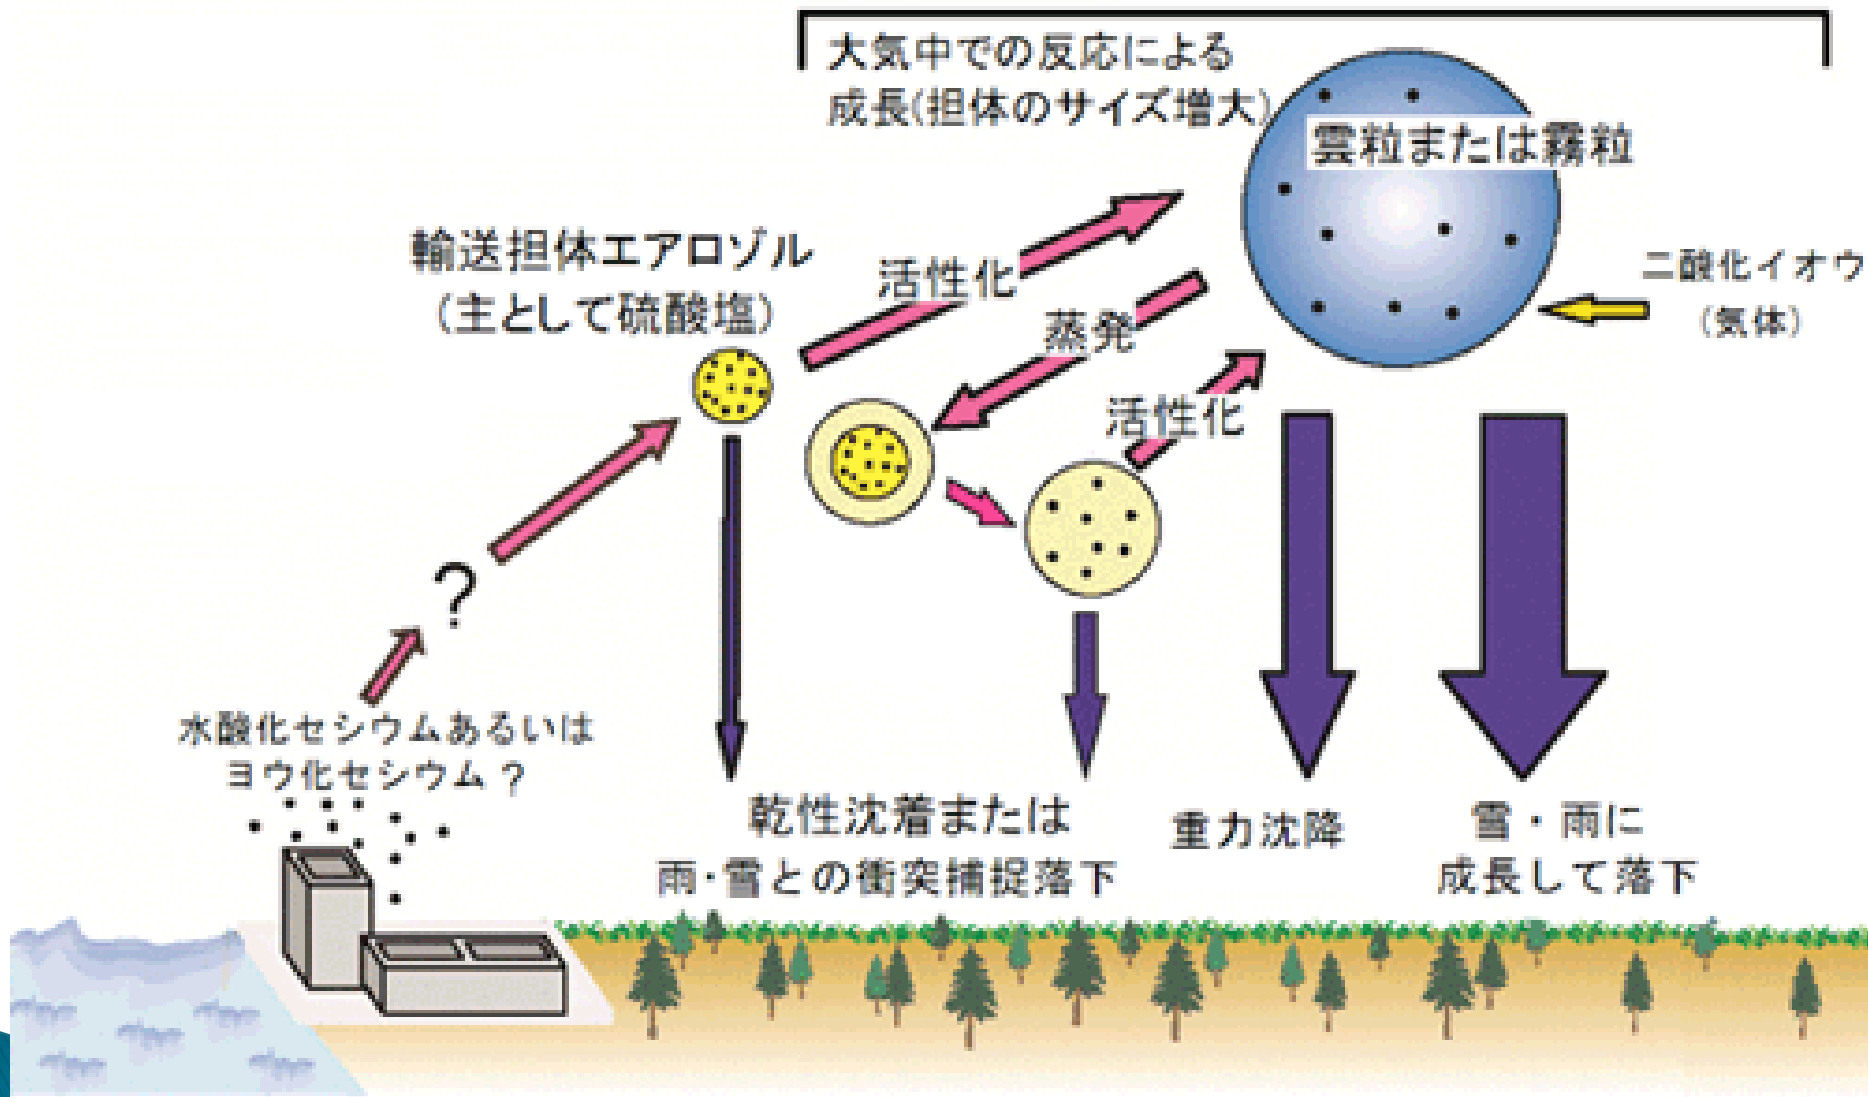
大気中での反応による成長(担体のサイズ増大)

雲粒または霧粒

輸送担体エアロゾル
(主として硫酸塩)

活性化

蒸発

活性化

二酸化イオウ
(気体)

?

水酸化セシウムあるいは
ヨウ化セシウム?

乾性沈着または
雨・雪との衝突捕捉落下

重力沈降

雪・雨に
成長して落下